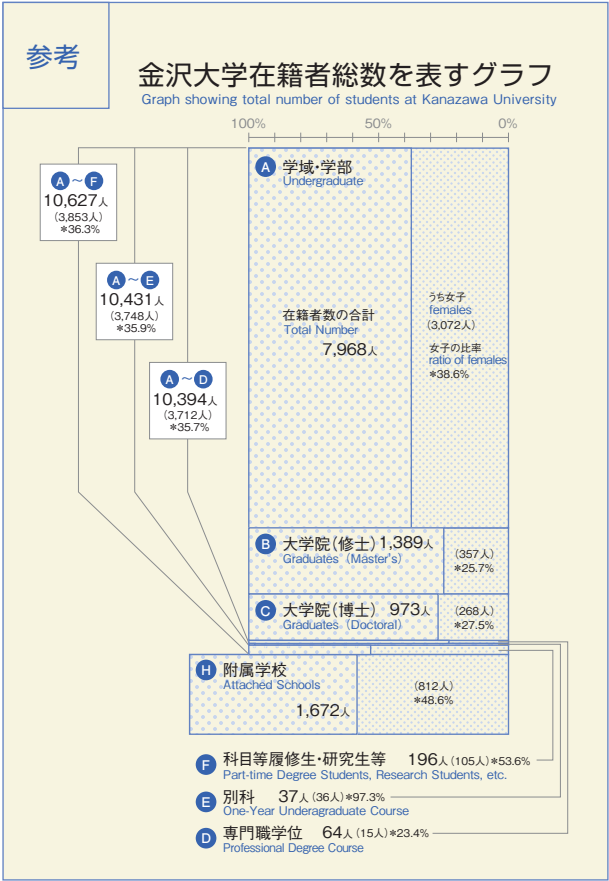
参考

金沢大学在籍者総数を表すグラフ
Graph showing total number of students at Kanazawa University

100%　50%　0%

A～F
10,627人
(3,853人)
*36.3%

A～E
10,431人
(3,748人)
*35.9%

A～D
10,394人
(3,712人)
*35.7%

A 学域・学部
Undergraduate

在籍者数の合計
Total Number
7,968人

うち女子
females
(3,072人)

女子の比率
ratio of females
*38.6%

B 大学院（修士）1,389人
Graduates (Master's)
(357人)
*25.7%

C 大学院（博士） 973人
Graduates (Doctoral)
(268人)
*27.5%

H 附属学校
Attached Schools
1,672人
(812人)
*48.6%

F 科目等履修生・研究生等 196人(105人)*53.6%
Part-time Degree Students, Research Students, etc.

E 別科 37人(36人)*97.3%
One-Year Underagraduate Course

D 専門職学位 64人(15人)*23.4%
Professional Degree Course